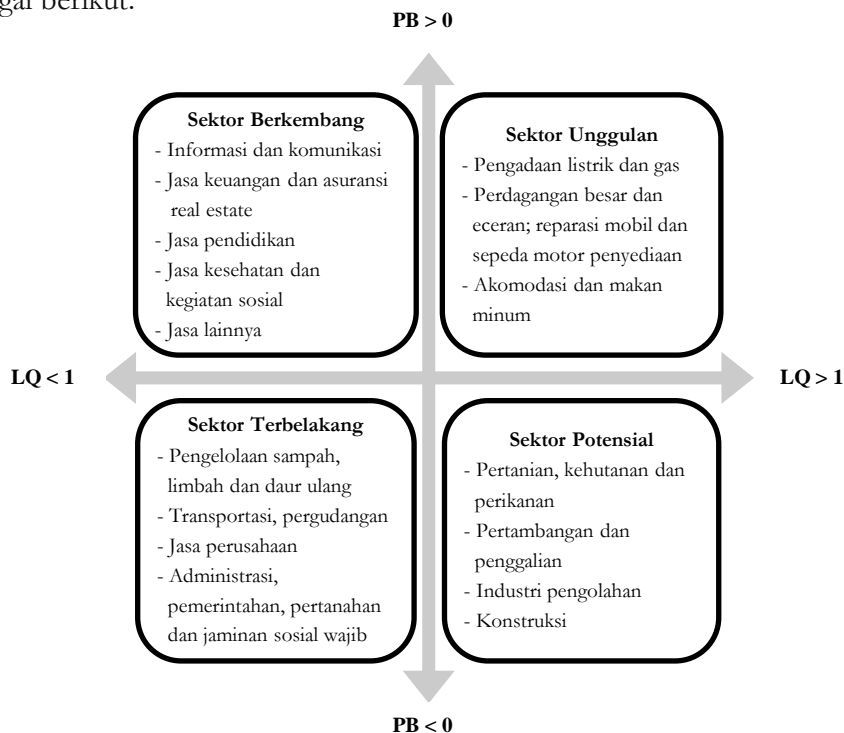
gai berikut.

PB > 0

Sektor Berkembang
- Informasi dan komunikasi
- Jasa keuangan dan asuransi real estate
- Jasa pendidikan
- Jasa kesehatan dan kegiatan sosial
- Jasa lainnya

Sektor Unggulan
- Pengadaan listrik dan gas
- Perdagangan besar dan eceran; reparasi mobil dan sepeda motor penyediaan
- Akomodasi dan makan minum

LQ < 1

LQ > 1

Sektor Terbelakang
- Pengelolaan sampah, limbah dan daur ulang
- Transportasi, pergudangan
- Jasa perusahaan
- Administrasi, pemerintahan, pertanahan dan jaminan sosial wajib

Sektor Potensial
- Pertanian, kehutanan dan perikanan
- Pertambangan dan penggalian
- Industri pengolahan
- Konstruksi

PB < 0